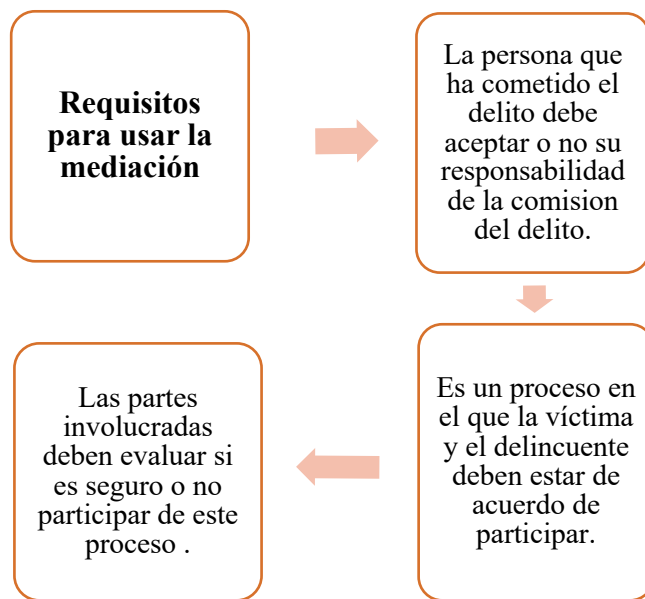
**Requisitos para usar la mediación**

La persona que ha cometido el delito debe aceptar o no su responsabilidad de la comision del delito.

Es un proceso en el que la víctima y el delincuente deben estar de acuerdo de participar.

Las partes involucradas deben evaluar si es seguro o no participar de este proceso .